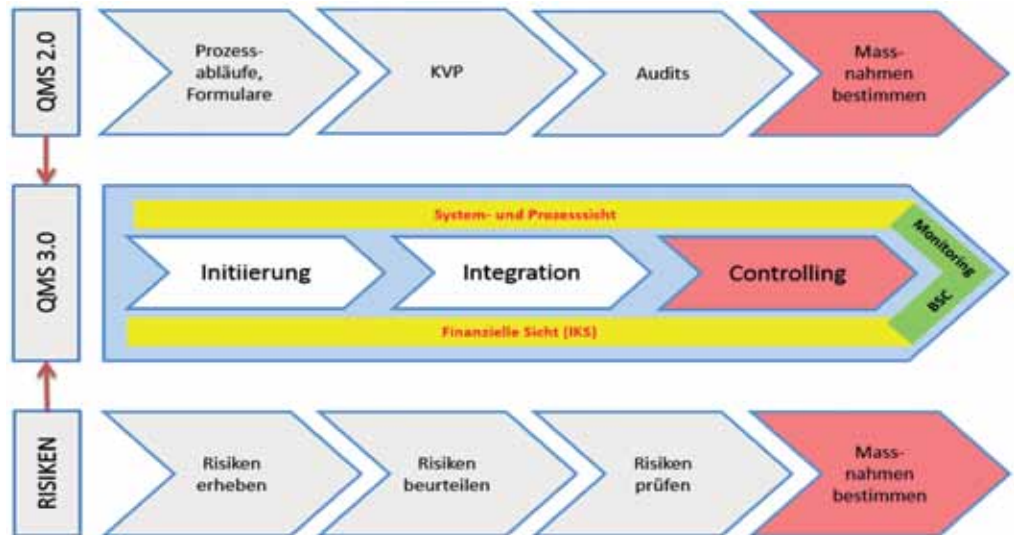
QMS 2.0

Prozessabläufe, Formulare

KVP

Audits

Massnahmen bestimmen

QMS 3.0

System- und Prozesssicht

Initiierung

Integration

Controlling

Monitoring

BSC

Finanzielle Sicht (IKS)

RISIKEN

Risiken erheben

Risiken beurteilen

Risiken prüfen

Massnahmen bestimmen